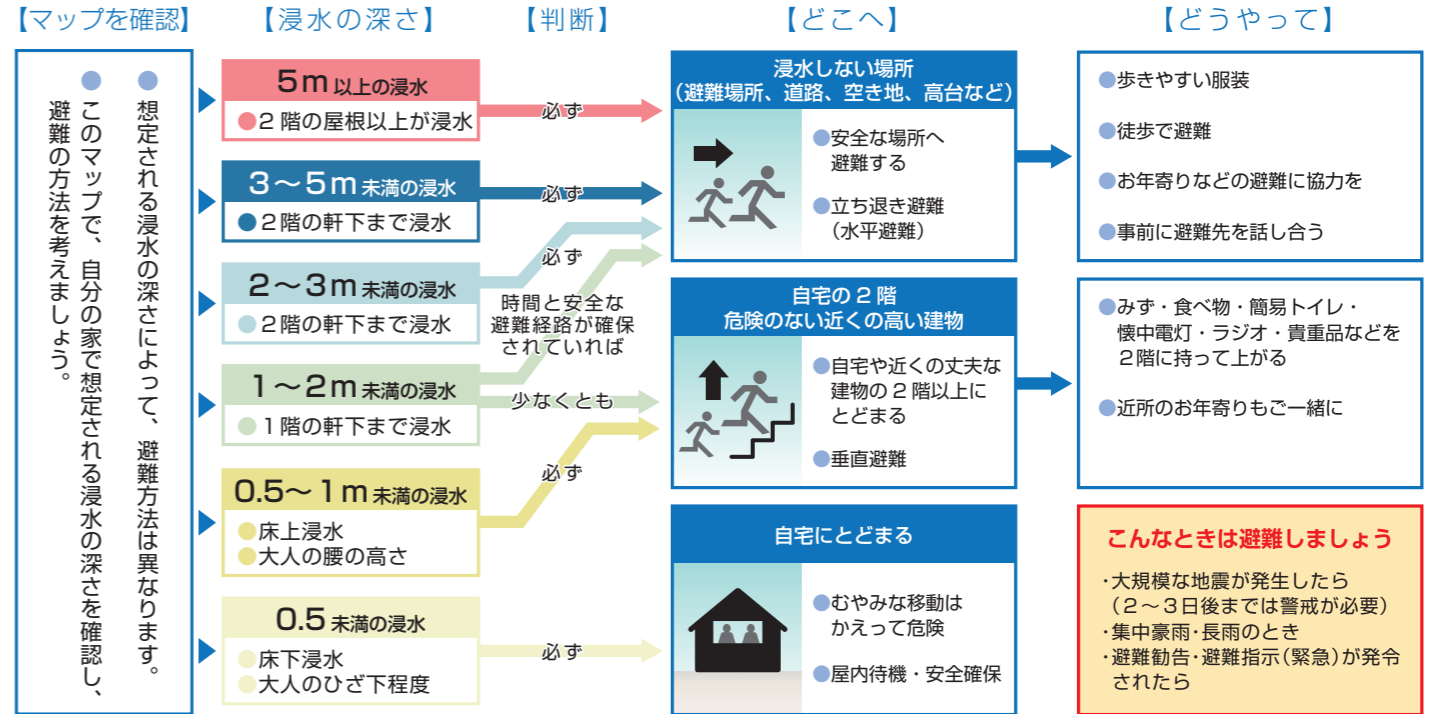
【マップを確認】

●想定される浸水の深さによって、避難方法は異なります。

●このマップで、自分の家で想定される浸水の深さを確認し、避難の方法を考えましょう。

【浸水の深さ】

5m以上の浸水
●2階の屋根以上が浸水

3～5m未満の浸水
●2階の軒下まで浸水

2～3m未満の浸水
●2階の軒下まで浸水

1～2m未満の浸水
●1階の軒下まで浸水

0.5～1m未満の浸水
●床上浸水
●大人の腰の高さ

0.5未満の浸水
●床下浸水
●大人のひざ下程度

【判断】

必ず

必ず

必ず

時間と安全な避難経路が確保されていれば

少なくとも

必ず

必ず

【どこへ】

浸水しない場所
（避難場所、道路、空き地、高台など）

●安全な場所へ避難する

●立ち退き避難
（水平避難）

自宅の2階
危険のない近くの高い建物

●自宅や近くの丈夫な建物の2階以上にとどまる

●垂直避難

自宅にとどまる

●むやみな移動はかえって危険

●屋内待機・安全確保

【どうやって】

●歩きやすい服装

●徒歩で避難

●お年寄りなどの避難に協力を

●事前に避難先を話し合う

●みず・食べ物・簡易トイレ・懐中電灯・ラジオ・貴重品などを2階に持って上がる

●近所のお年寄りもご一緒に

こんなときは避難しましょう
・大規模な地震が発生したら
（2～3日後までは警戒が必要）
・集中豪雨・長雨のとき
・避難勧告・避難指示（緊急）が発令されたら